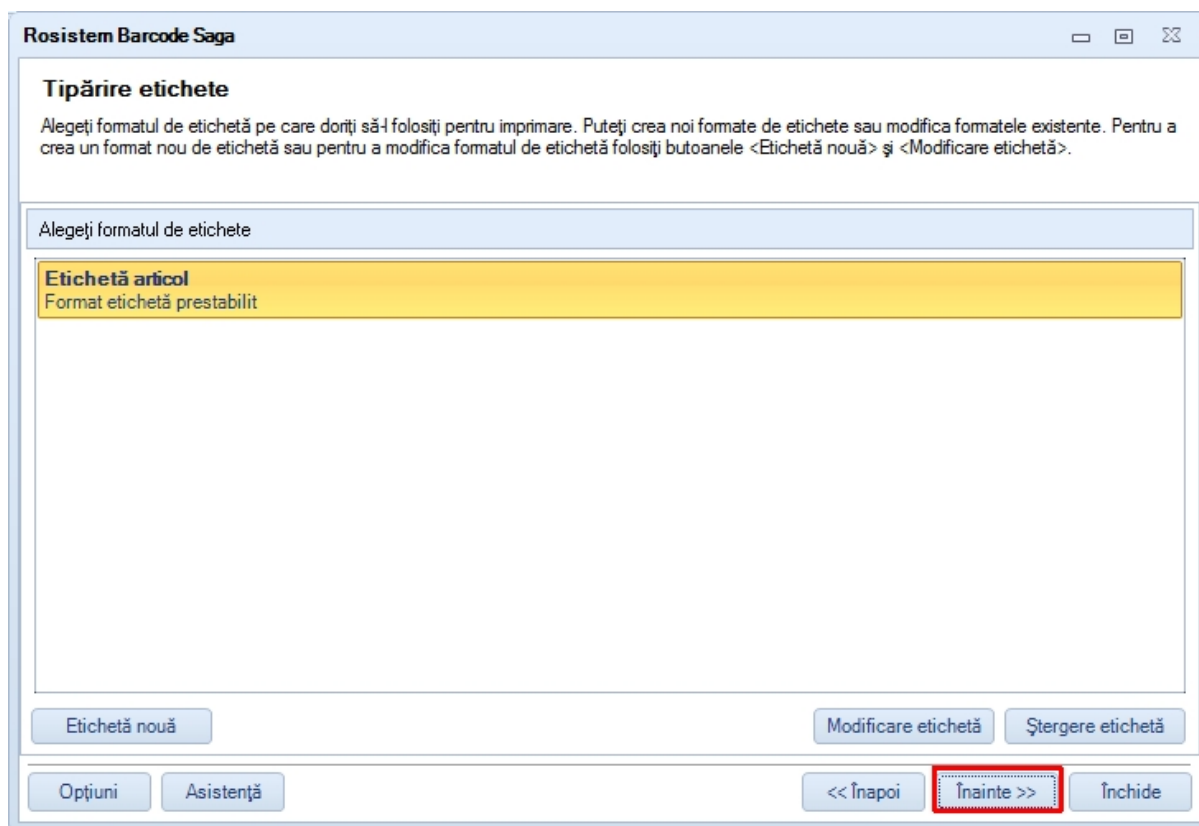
Rosistem Barcode Saga

Tipărire etichete

Alegeţi formatul de etichetă pe care doriţi să-l folosiţi pentru imprimare. Puteţi crea noi formate de etichete sau modifica formatele existente. Pentru a crea un format nou de etichetă sau pentru a modifica formatul de etichetă folosiţi butoanele <Etichetă nouă> şi <Modificare etichetă>.

Alegeţi formatul de etichete

Etichetă articol
Format etichetă prestabilit

Etichetă nouă

Modificare etichetă

Ştergere etichetă

Opţiuni

Asistenţă

<< Înapoi

Înainte >>

Închide